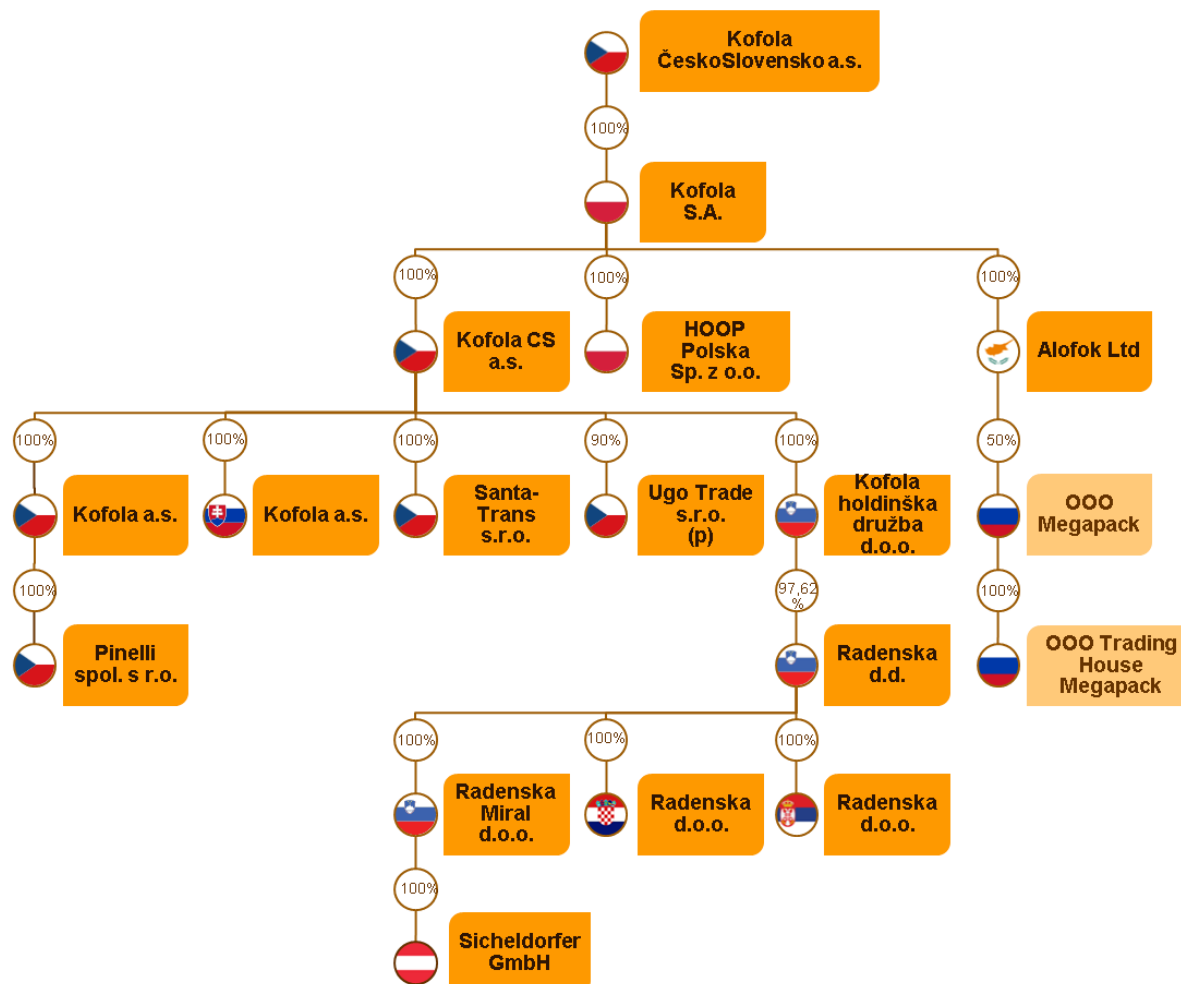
Kofola ČeskoSlovensko a.s.

100%

Kofola S.A.

100%

100%

100%

Kofola CS a.s.

HOOP Polska Sp. z o.o.

Alofok Ltd

100%

100%

100%

90%

100%

50%

Kofola a.s.

Kofola a.s.

Santa-Trans s.r.o.

Ugo Trade s.r.o. (p)

Kofola holdinška družba d.o.o.

OOO Megapack

100%

97,62 %

100%

Pinelli spol. s r.o.

Radenska d.d.

OOO Trading House Megapack

100%

100%

100%

Radenska Miral d.o.o.

Radenska d.o.o.

Radenska d.o.o.

100%

Sicheldorfer GmbH